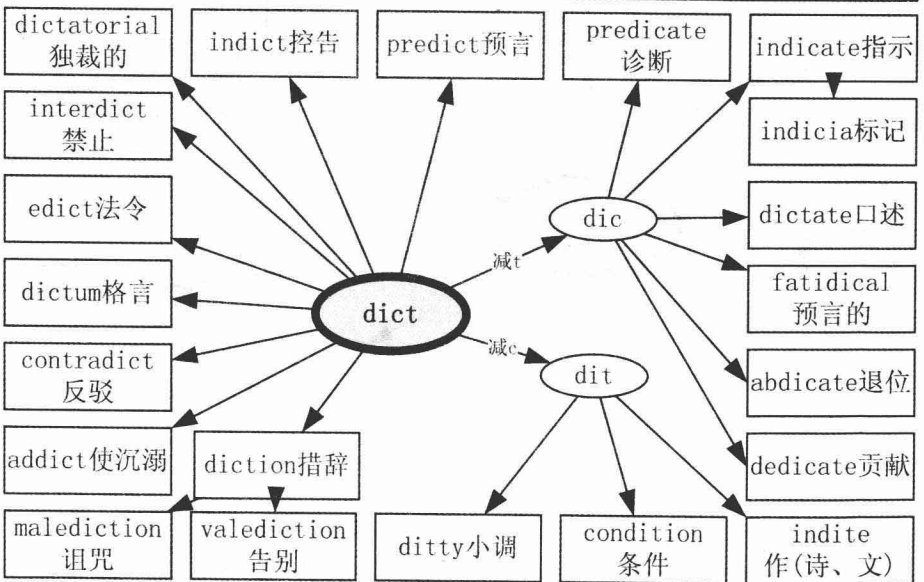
dictatorial 独裁的

indict控告

predict预言

predicate 诊断

indicate指示

interdict 禁止

indicia标记

edict法令

dic

dictate口述

减t

dictum格言

dict

fatidical 预言的

减c

contradict 反驳

dit

abdicate退位

addict使沉溺

diction措辞

dedicate贡献

malediction 诅咒

valediction 告别

ditty小调

condition 条件

indite 作(诗、文)